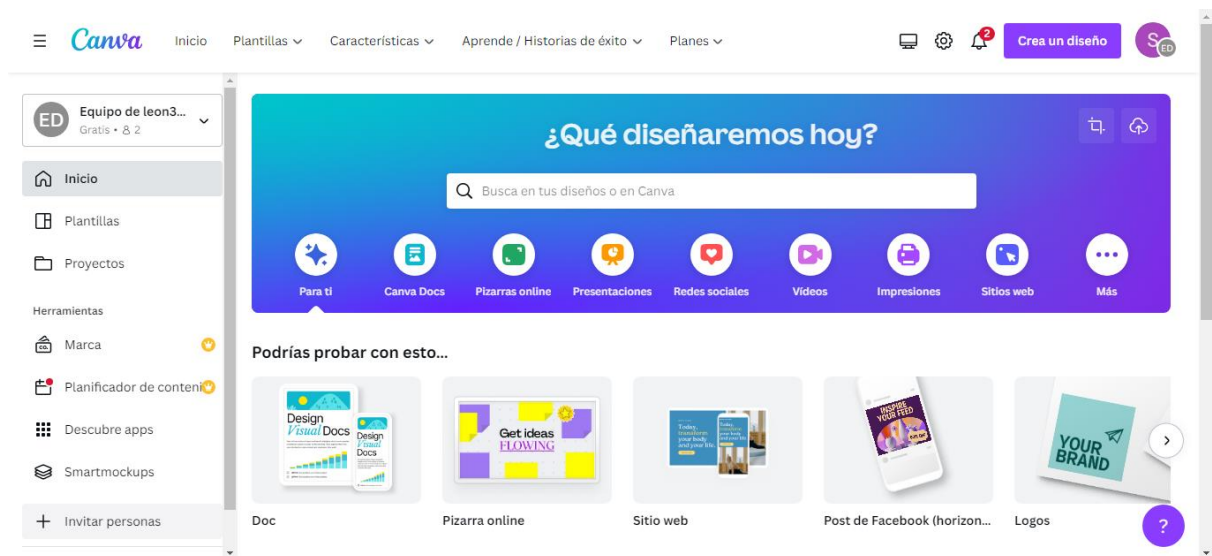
Canva Inicio Plantillas Características Aprende / Historias de éxito Planes

2

Crea un diseño

S ED

ED Equipo de leon3...
Gratis • 2

Inicio

Plantillas

Proyectos

Herramientas

Marca

Planificador de conteni

Descubre apps

Smartmockups

Invitar personas

¿Qué diseñaremos hoy?

Busca en tus diseños o en Canva

Para ti
Canva Docs
Pizarras online
Presentaciones
Redes sociales
Vídeos
Impresiones
Sitios web
Más

Podrías probar con esto...

Design Visual Docs
Design Visual Docs

Get ideas FLOWING

INSPIRE YOUR FEED

YOUR BRAND

Doc
Pizarra online
Sitio web
Post de Facebook (horizon...
Logos

?